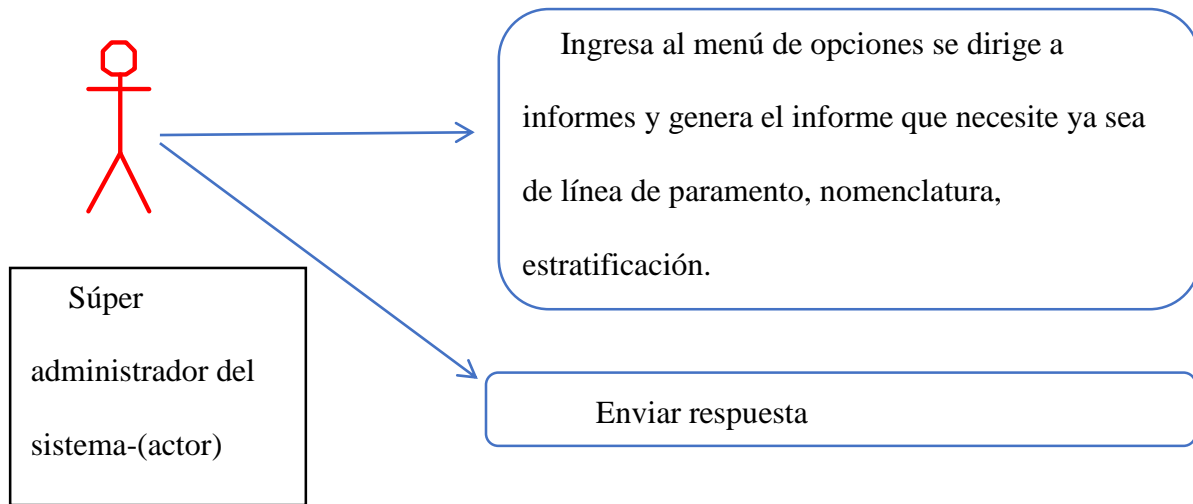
Ingresa al menú de opciones se dirige a informes y genera el informe que necesite ya sea de línea de paramento, nomenclatura, estratificación.

Súper administrador del sistema-(actor)

Enviar respuesta